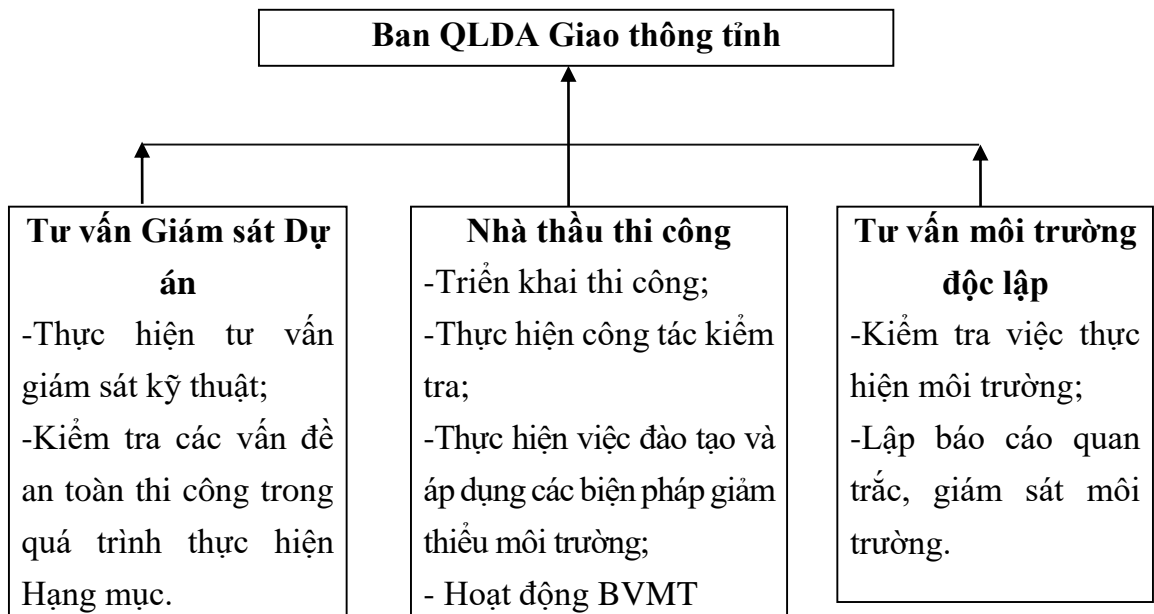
Ban QLDA Giao thông tỉnh

Tư vấn Giám sát Dự án
-Thực hiện tư vấn giám sát kỹ thuật;
-Kiểm tra các vấn đề an toàn thi công trong quá trình thực hiện Hạng mục.

Nhà thầu thi công
-Triển khai thi công;
-Thực hiện công tác kiểm tra;
-Thực hiện việc đào tạo và áp dụng các biện pháp giảm thiểu môi trường;
- Hoạt động BVMT

Tư vấn môi trường độc lập
-Kiểm tra việc thực hiện môi trường;
-Lập báo cáo quan trắc, giám sát môi trường.